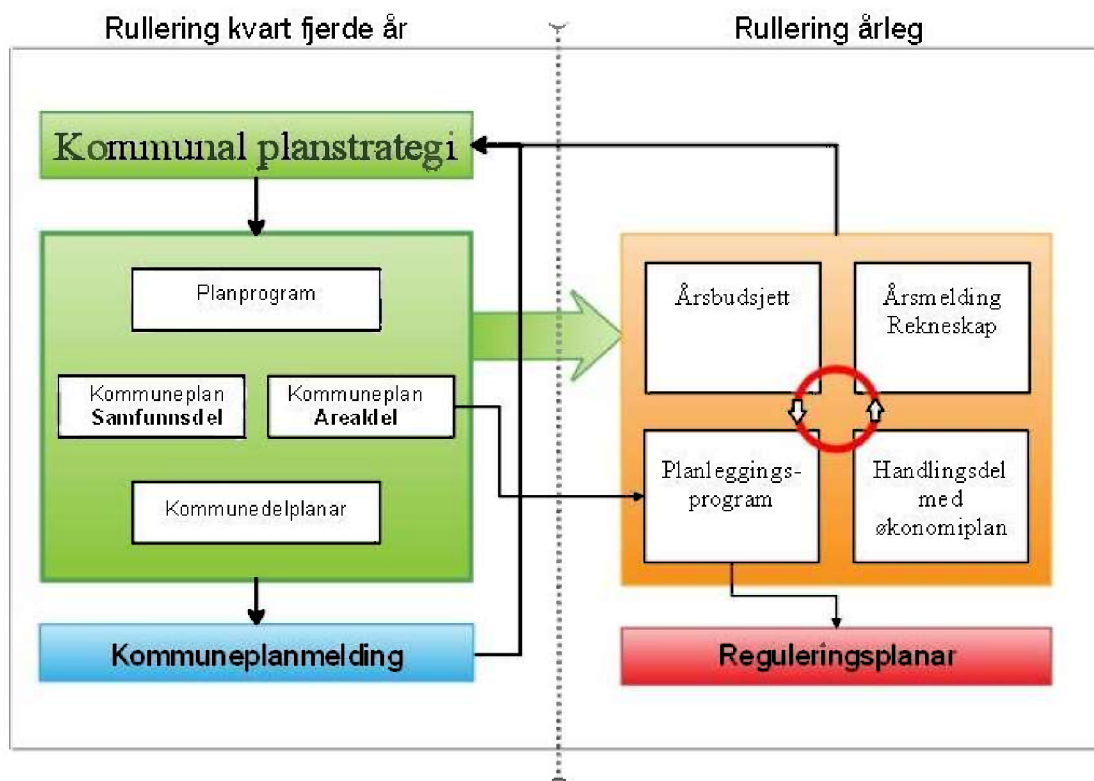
Rullering kvart fjerde år

Rullering årleg

Kommunal planstrategi

Planprogram

Kommuneplan Samfunnsdel

Kommuneplan Arealdel

Kommunedelplanar

Kommuneplanmelding

Årsbudsjett

Årsmelding Rekneskap

Planleggingsprogram

Handlingsdel med økonomiplan

Reguleringsplanar